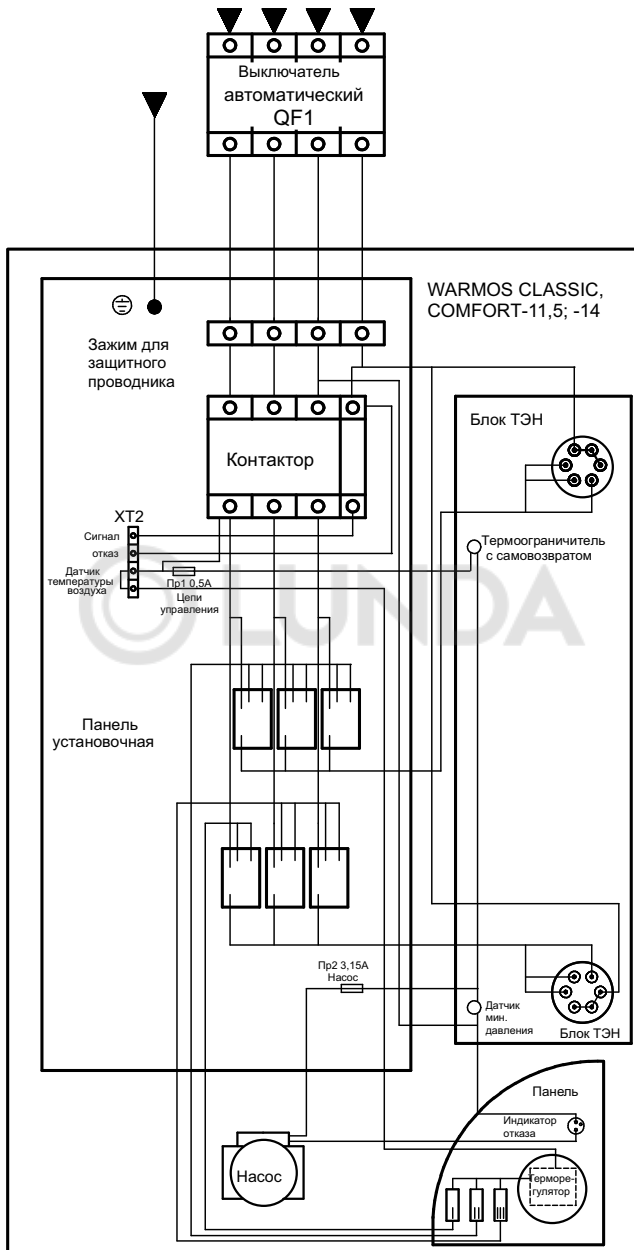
Выключатель автоматический QF1

WARMOS CLASSIC, COMFORT-11,5; -14

Зажим для защитного проводника

Блок ТЭН

Контактор

XT2
Сигнал
отказ
Датчик температуры воздуха

Пр1 0,5А
Цепи управления

Термоограничитель с самовозвратом

LUNDA

Панель установочная

Пр2 3,15А
Насос

Датчик мин. давления

Блок ТЭН

Панель

Индикатор отказа

Насос

Терморегулятор